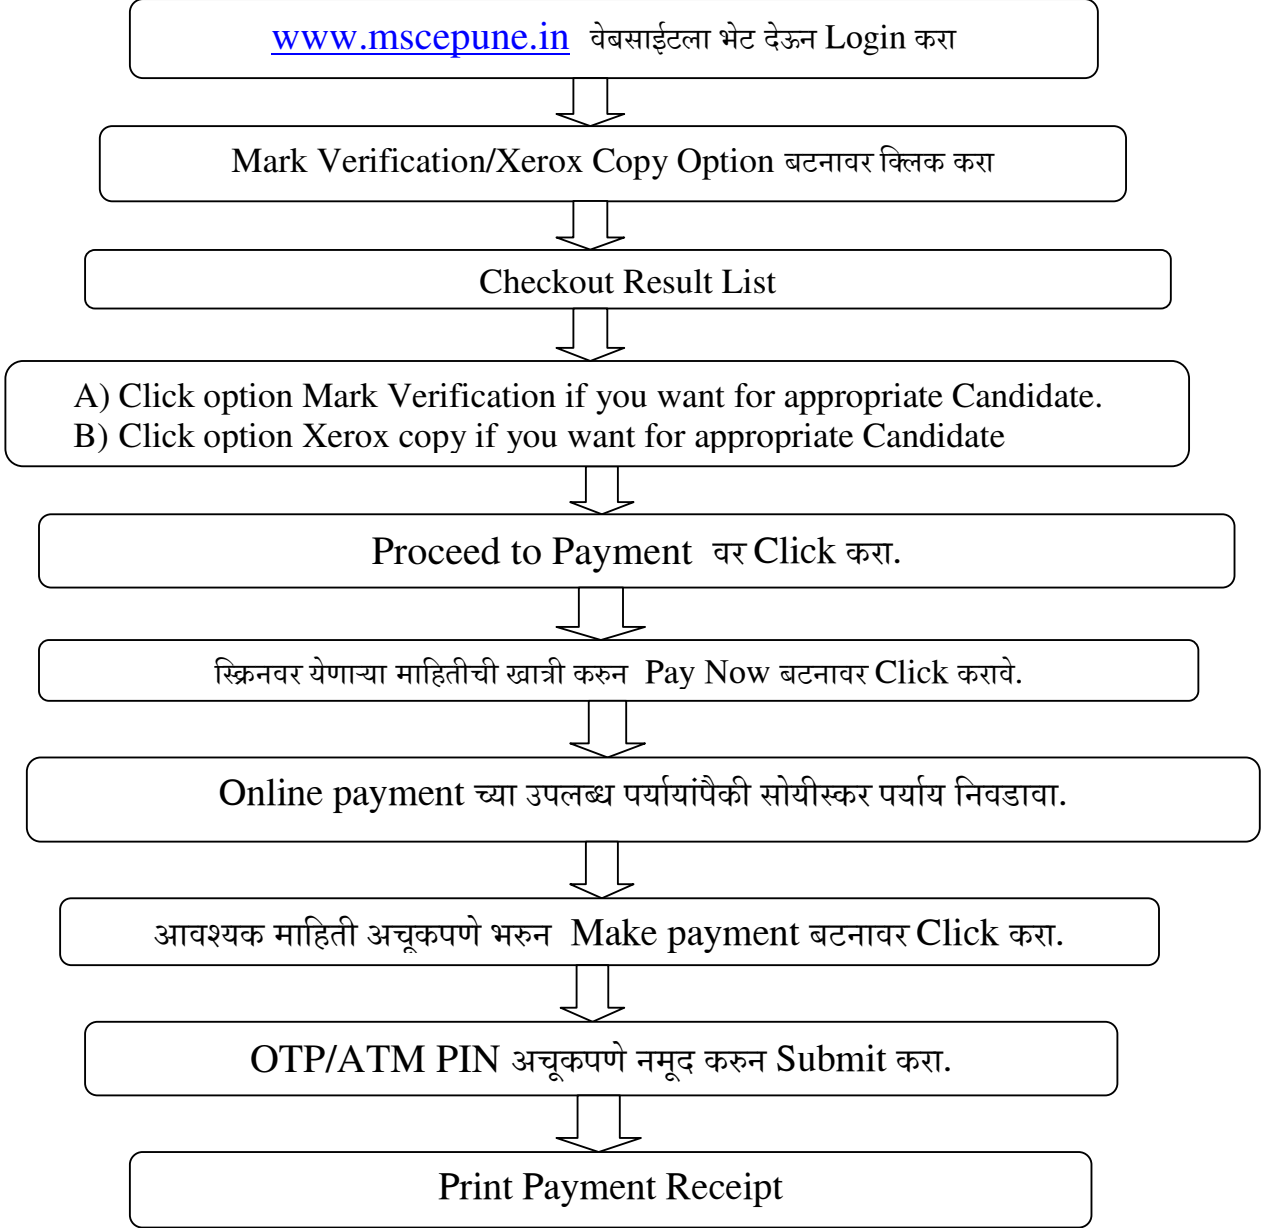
www.mscepune.in वेबसाईटला भेट देऊन Login करा

Mark Verification/Xerox Copy Option बटनावर क्लिक करा

Checkout Result List

A) Click option Mark Verification if you want for appropriate Candidate.
B) Click option Xerox copy if you want for appropriate Candidate

Proceed to Payment वर Click करा.

स्क्रिनवर येणाऱ्या माहितीची खात्री करुन Pay Now बटनावर Click करावे.

Online payment च्या उपलब्ध पर्यायांपैकी सोयीस्कर पर्याय निवडावा.

आवश्यक माहिती अचूकपणे भरुन Make payment बटनावर Click करा.

OTP/ATM PIN अचूकपणे नमूद करुन Submit करा.

Print Payment Receipt